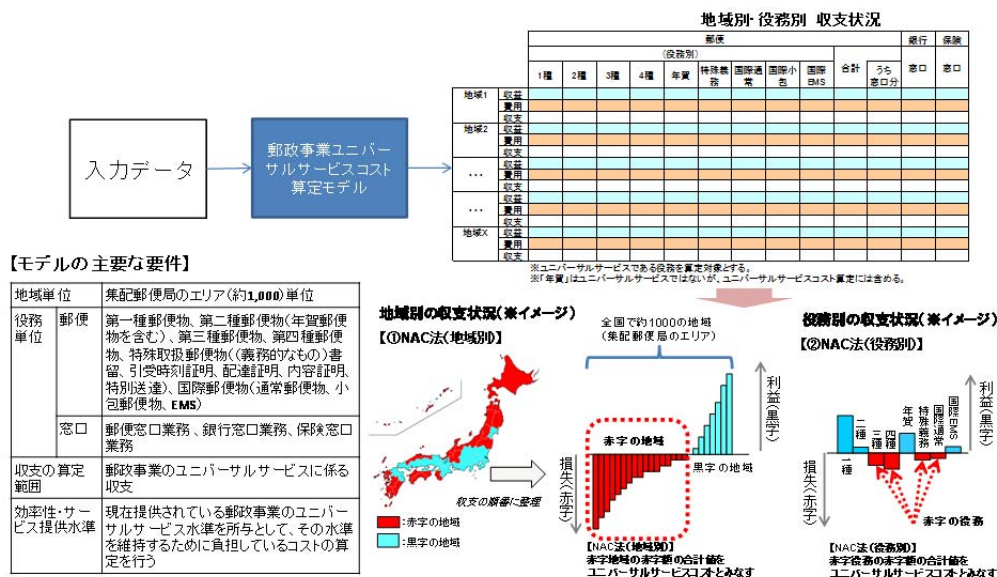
地域別・役務別 収支状況

| | | 郵便 | | | | | | | | | | | 銀行 | 保険 |
|---|---|---|---|---|---|---|---|---|---|---|---|---|---|---|
| | | (役務別) | | | | | | | | | 合計 | うち窓口分 | 窓口 | 窓口 |
| | | 1種 | 2種 | 3種 | 4種 | 年賀 | 特殊義務 | 国際通常 | 国際小包 | 国際EMS | | | | |
| 地域1 | 収益 | | | | | | | | | | | | | |
| | 費用 | | | | | | | | | | | | | |
| | 収支 | | | | | | | | | | | | | |
| 地域2 | 収益 | | | | | | | | | | | | | |
| | 費用 | | | | | | | | | | | | | |
| | 収支 | | | | | | | | | | | | | |
| … | 収益 | | | | | | | | | | | | | |
| | 費用 | | | | | | | | | | | | | |
| | 収支 | | | | | | | | | | | | | |
| … | 収益 | | | | | | | | | | | | | |
| | 費用 | | | | | | | | | | | | | |
| | 収支 | | | | | | | | | | | | | |
| 地域X | 収益 | | | | | | | | | | | | | |
| | 費用 | | | | | | | | | | | | | |
| | 収支 | | | | | | | | | | | | | |

※ユニバーサルサービスである役務を算定対象とする。
※「年賀」はユニバーサルサービスではないが、ユニバーサルサービスコスト算定には含める。

入力データ

郵政事業ユニバーサルサービスコスト算定モデル

【モデルの主要な要件】

| 地域単位 | | 集配郵便局のエリア(約1,000)単位 |
|---|---|---|
| 役務単位 | 郵便 | 第一種郵便物、第二種郵便物(年賀郵便物を含む)、第三種郵便物、第四種郵便物、特殊取扱郵便物((義務的なもの)書留、引受時刻証明、配達証明、内容証明、特別送達)、国際郵便物(通常郵便物、小包郵便物、EMS) |
| | 窓口 | 郵便窓口業務、銀行窓口業務、保険窓口業務 |
| 収支の算定範囲 | | 郵政事業のユニバーサルサービスに係る収支 |
| 効率性・サービス提供水準 | | 現在提供されている郵政事業のユニバーサルサービス水準を所与として、その水準を維持するために負担しているコストの算定を行う |

地域別の収支状況(※イメージ)
【①NAC法(地域別)】
全国で約1000の地域(集配郵便局のエリア)
利益(黒字)
損失(赤字)
赤字の地域
黒字の地域
収支の順番に整理
:赤字の地域
:黒字の地域
【NAC法(地域別)】
赤字地域の赤字額の合計額を
ユニバーサルサービスコストとみなす

役務別の収支状況(※イメージ)
【②NAC法(役務別)】
利益(黒字)
損失(赤字)
一種
二種
三種
四種
年賀
特殊義務
国際通常
国際EMS
赤字の役務
【NAC法(役務別)】
赤字役務の赤字額の合計額を
ユニバーサルサービスコストとみなす